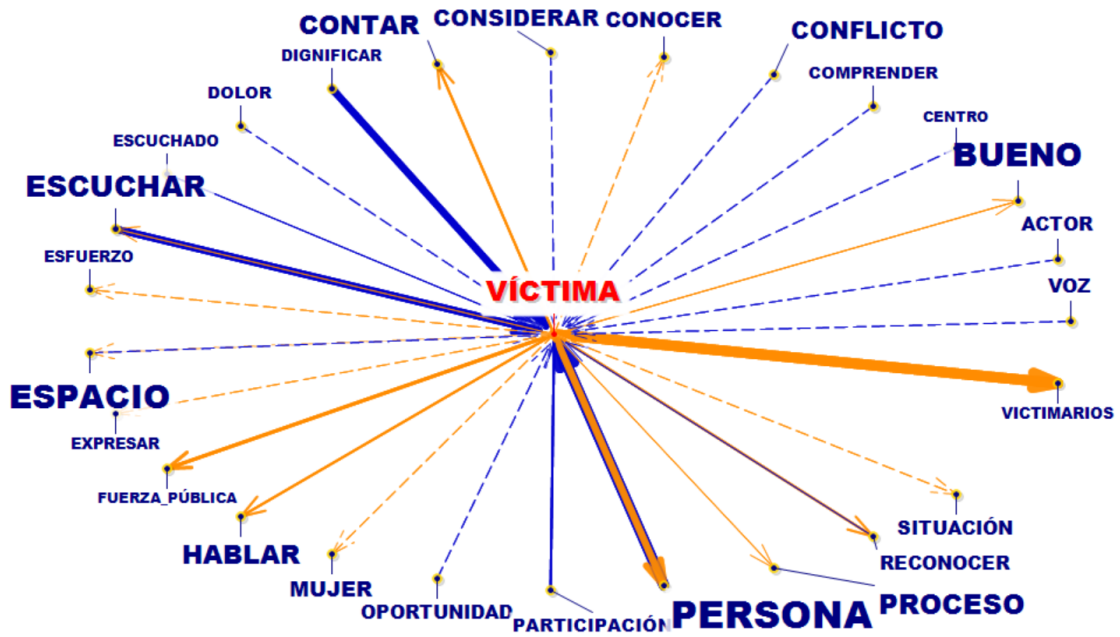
CONTAR
CONSIDERAR
CONOCER
CONFLICTO
DIGNIFICAR
COMPRENDER
DOLOR
CENTRO
ESCUCHADO
BUENO
ESCUCHAR
ACTOR
ESFUERZO
VÍCTIMA
VOZ
ESPACIO
VICTIMARIOS
EXPRESAR
FUERZA_PÚBLICA
SITUACIÓN
HABLAR
RECONOCER
MUJER
OPORTUNIDAD
PARTICIPACIÓN
PERSONA
PROCESO